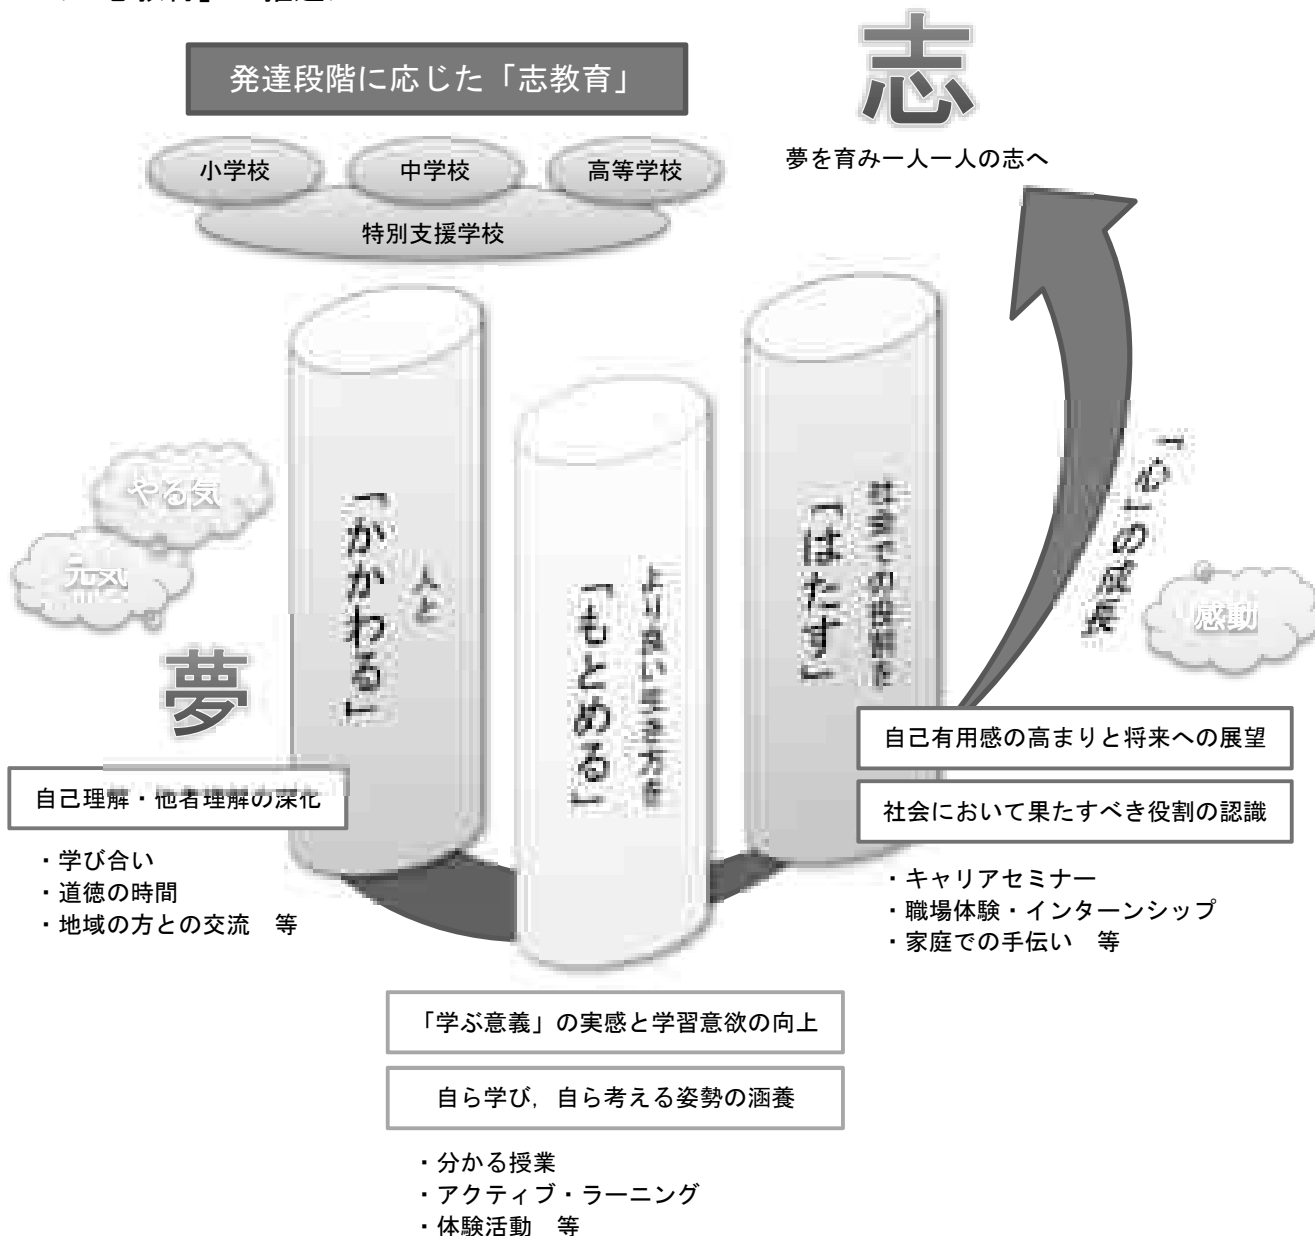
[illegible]

発達段階に応じた「志教育」

小学校

中学校

高等学校

特別支援学校

志

夢を育み一人一人の志へ

やる気

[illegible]

夢

人と「かかわる」

より良い生き方を「もとめる」

社会での役割を「はたす」

「心」の成長

感動

自己理解・他者理解の深化

・学び合い
・道徳の時間
・地域の方との交流　等

自己有用感の高まりと将来への展望

社会において果たすべき役割の認識

・キャリアセミナー
・職場体験・インターンシップ
・家庭での手伝い　等

「学ぶ意義」の実感と学習意欲の向上

自ら学び，自ら考える姿勢の涵養

・分かる授業
・アクティブ・ラーニング
・体験活動　等